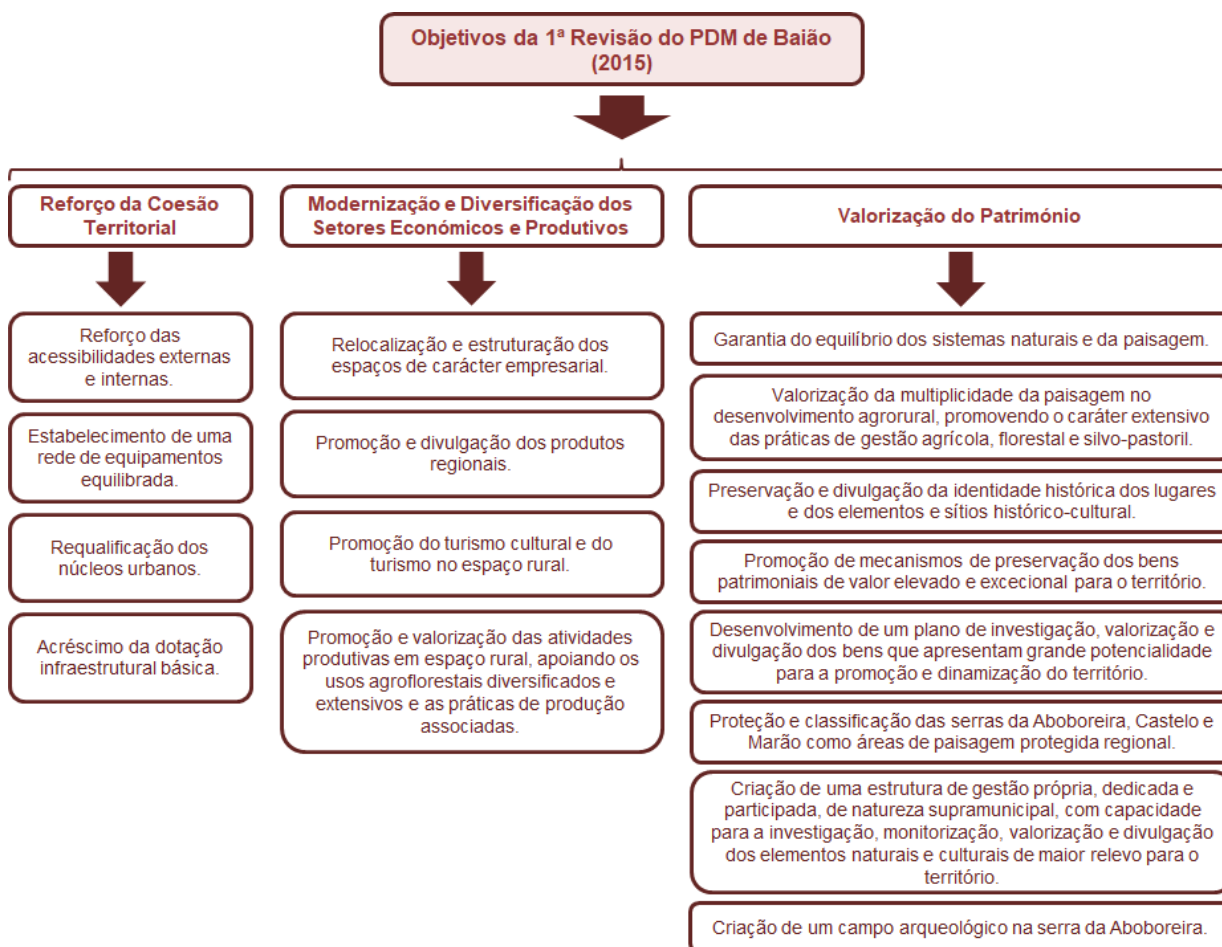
Objetivos da 1ª Revisão do PDM de Baião (2015)

Reforço da Coesão Territorial

Reforço das acessibilidades externas e internas.

Estabelecimento de uma rede de equipamentos equilibrada.

Requalificação dos núcleos urbanos.

Acréscimo da dotação infraestrutural básica.

Modernização e Diversificação dos Setores Económicos e Produtivos

Relocalização e estruturação dos espaços de carácter empresarial.

Promoção e divulgação dos produtos regionais.

Promoção do turismo cultural e do turismo no espaço rural.

Promoção e valorização das atividades produtivas em espaço rural, apoiando os usos agroflorestais diversificados e extensivos e as práticas de produção associadas.

Valorização do Património

Garantia do equilíbrio dos sistemas naturais e da paisagem.

Valorização da multiplicidade da paisagem no desenvolvimento agrorural, promovendo o caráter extensivo das práticas de gestão agrícola, florestal e silvo-pastoril.

Preservação e divulgação da identidade histórica dos lugares e dos elementos e sítios histórico-cultural.

Promoção de mecanismos de preservação dos bens patrimoniais de valor elevado e excecional para o território.

Desenvolvimento de um plano de investigação, valorização e divulgação dos bens que apresentam grande potencialidade para a promoção e dinamização do território.

Proteção e classificação das serras da Aboboreira, Castelo e Marão como áreas de paisagem protegida regional.

Criação de uma estrutura de gestão própria, dedicada e participada, de natureza supramunicipal, com capacidade para a investigação, monitorização, valorização e divulgação dos elementos naturais e culturais de maior relevo para o território.

Criação de um campo arqueológico na serra da Aboboreira.